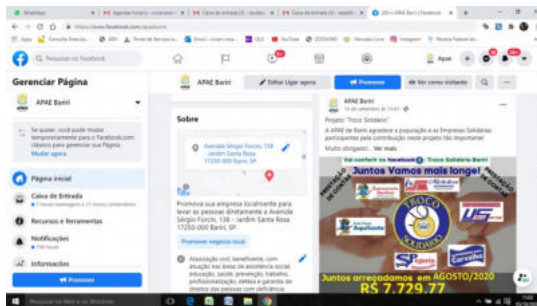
Gerenciar Página

APAE Bariri

Se quiser, você pode mudar temporariamente para o Facebook.com clássico para gerenciar sua Página. Mudar agora

Página inicial

Caixa de Entrada

Recursos e ferramentas

Notificações

Informações

Promover

APAE Bariri

Editar Ligar agora

Promover

Ver como visitante

Sobre

Avenida Sérgio Forcin, 138 - Jardim Santa Rosa 17250-000 Bariri, SP

Promova sua empresa localmente para levar as pessoas diretamente a Avenida Sérgio Forcin, 138 - Jardim Santa Rosa 17250-000 Bariri, SP.

Promover negócio local

Associação civil, beneficente, com atuação nas áreas de assistência social, educação, saúde, prevenção, trabalho, profissionalização, defesa e garantia de direitos das pessoas com deficiência.

APAE Bariri

Projeto: "Troco Solidário"

A APAE de Bariri agradece a população e as Empresas Solidárias participantes pela contribuição neste projeto tão importante!

Muito obrigado... Ver mais

Vai conferir no facebook Troco Solidário Bariri

Juntos Vamos mais longe!

TROCO SOLIDÁRIO

Juntos arrecadamos em AGOSTO/2020

R$ 7.729,77